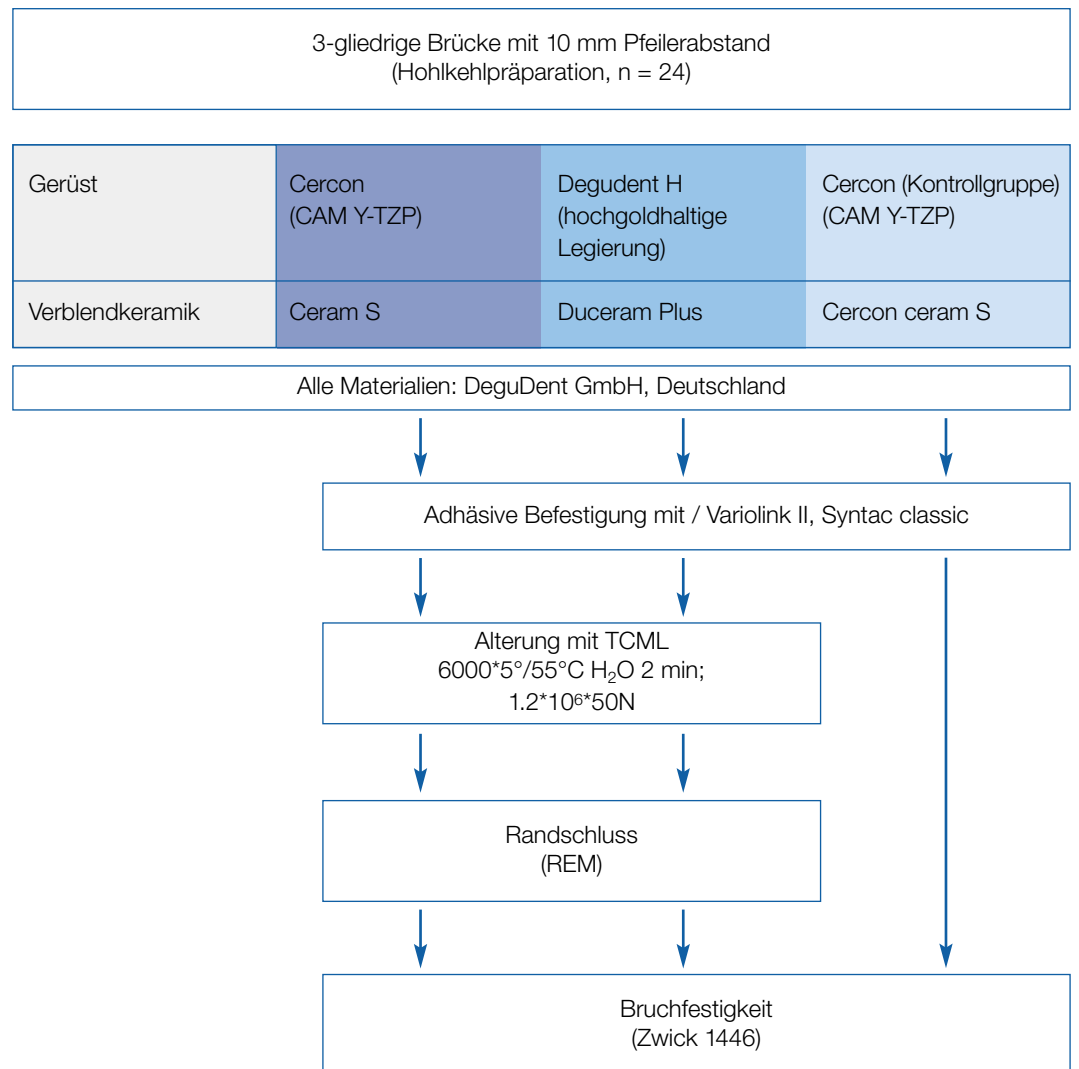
3-gliedrige Brücke mit 10 mm Pfeilerabstand
(Hohlkehlpräparation, n = 24)

| Gerüst | Cercon (CAM Y-TZP) | Degudent H (hochgoldhaltige Legierung) | Cercon (Kontrollgruppe) (CAM Y-TZP) |
|---|---|---|---|
| Verblendkeramik | Ceram S | Duceram Plus | Cercon ceram S |

Alle Materialien: DeguDent GmbH, Deutschland

Adhäsive Befestigung mit / Variolink II, Syntac classic

Alterung mit TCML
6000*5°/55°C $H_2O$ 2 min;
1.2*$10^6$*50N

Randschluss
(REM)

Bruchfestigkeit
(Zwick 1446)